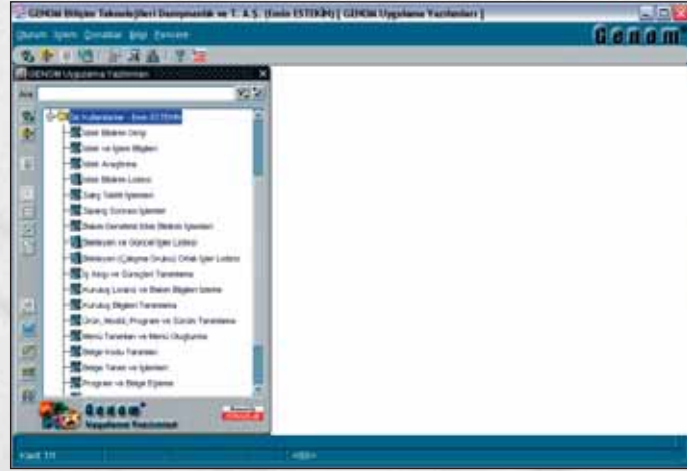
GENOM Bilişim Teknolojileri Danışmanlık ve T. A.Ş. (Emin ESTEKİN) [ GENOM Uygulama Yazılımları ]

Oturum İşlem Donatılar Bilgi Pencere

Genom

GENOM Uygulama Yazılımları

Ara

De Kullanıcılar - Emin ESTEKİN

İstek Bilgileri Girişi

İstek ve İşlem Bilgileri

İstek Araştırma

İstek Bilgileri Listesi

Satış Takibi İşlemleri

Satış Sonrası İşlemler

Bakım Destek Kimlik Bilgileri İşlemleri

Bekleyen ve Güncel İşler Listesi

Bekleyen (Çalışma Grubu) Ortak İşler Listesi

İş Akışı ve Süreçleri Tanımlama

Kuruluş Lisans ve Bakım Bilgileri İzleme

Kuruluş Bilgileri Tanımlama

Ürün_Modül_Program ve Sürüm Tanımlama

Menü Tanımları ve Menü Oluşturma

Belge Kodu Tanımları

Belge Takibi ve İşlemleri

Program ve Belge Eşleme

Genom
Uygulama Yazılımları

Kayıt: 1/1

<OSC>